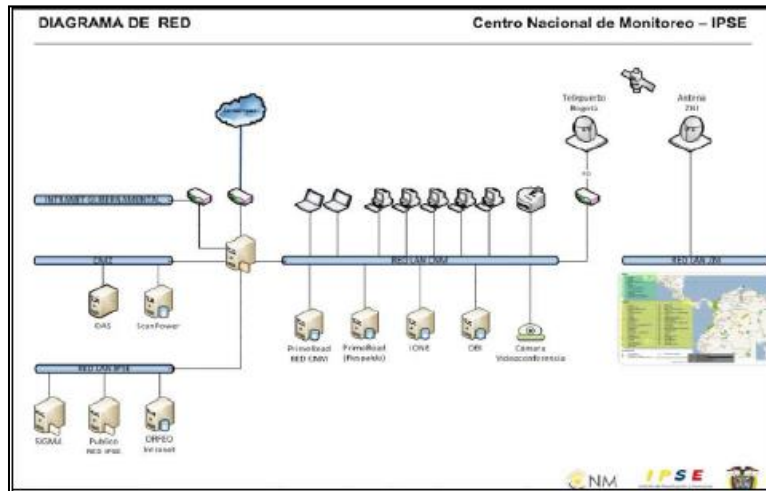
DIAGRAMA DE RED

Centro Nacional de Monitoreo – IPSE

Teleppuerto Bogotá

Antena ZNI

INTRANET GUBERNAMENTAL

DMZ

RED LAN CNM

RED LAN ZNI

IDAS

ScanPower

PrimeRoad RED CNM

PrimeRoad (Respaldo)

IONE

CNI

Cámara Videoconferencia

RED LAN IPSE

SIGMA

Publico RED IPSE

ORFEO Intranet

CNM

IPSE